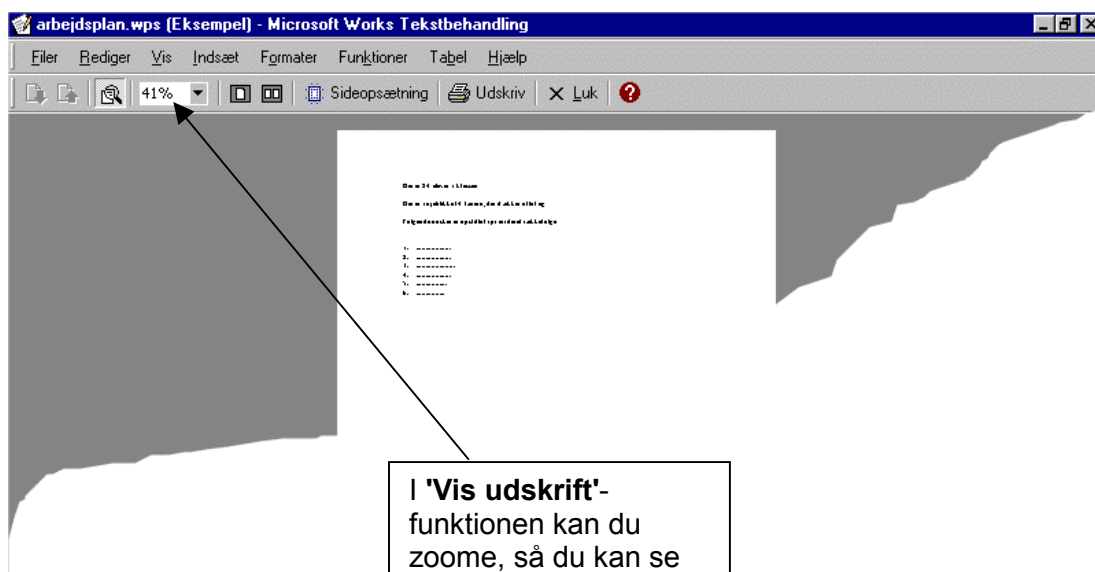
arbejdsplan.wps (Eksempel) - Microsoft Works Tekstbehandling

Filer Rediger Vis Indsæt Formater Funktioner Tabel Hjælp

41% Sideopsætning Udskriv Luk

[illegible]

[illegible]

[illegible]

1. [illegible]
2. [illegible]
3. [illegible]
4. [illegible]
5. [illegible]
6. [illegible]

I **'Vis udskrift'**-funktionen kan du zoome, så du kan se